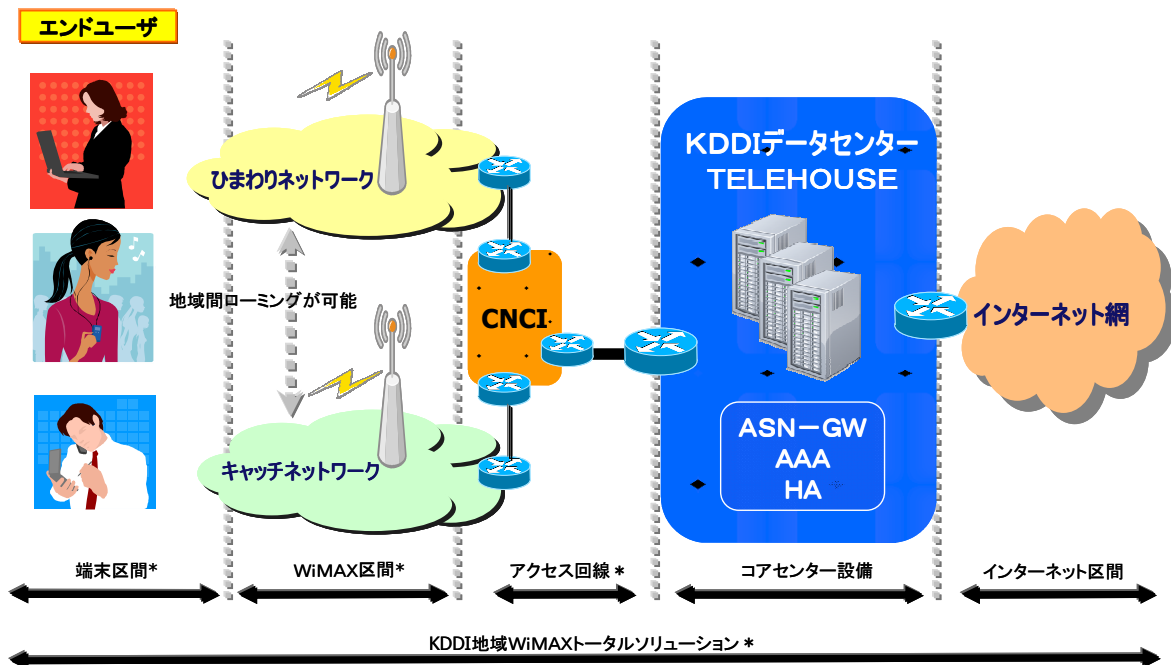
エンドユーザ

ひまわりネットワーク

地域間ローミングが可能

キャッチネットワーク

CNCI

KDDIデータセンター
TELEHOUSE

ASNーGW
AAA
HA

インターネット網

端末区間*

WiMAX区間*

アクセス回線 *

コアセンター設備

インターネット区間

KDDI地域WiMAXトータルソリューション *